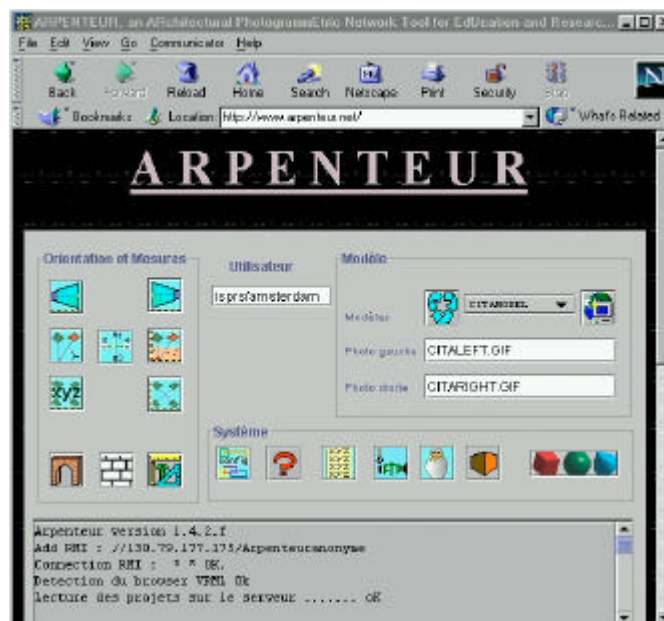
ARPENTEUR, an ARchitectural PhotogrammEtric Network Tool for EdUcation and Resea...

File Edit View Go Communicator Help

Back Forward Reload Home Search Netscape Print Security Stop

Bookmarks Location: http://www.arpenteur.net/ What's Related

ARPENTEUR

Orientation of Mesures

Utilisateur

isprsamsterdam

Modèle

Modeler

CITAMODEL

Photo gauche CITALEFT.GIF

Photo droite CITARIGHT.GIF

Système

Arpenteur version 1.4.2.f
Add RMI : //138.79.177.173/Arpenteuranonyme
Connection RMI : * * OK.
Detection du browser VRML Ok
Lecture des projets sur le serveur ....... OK